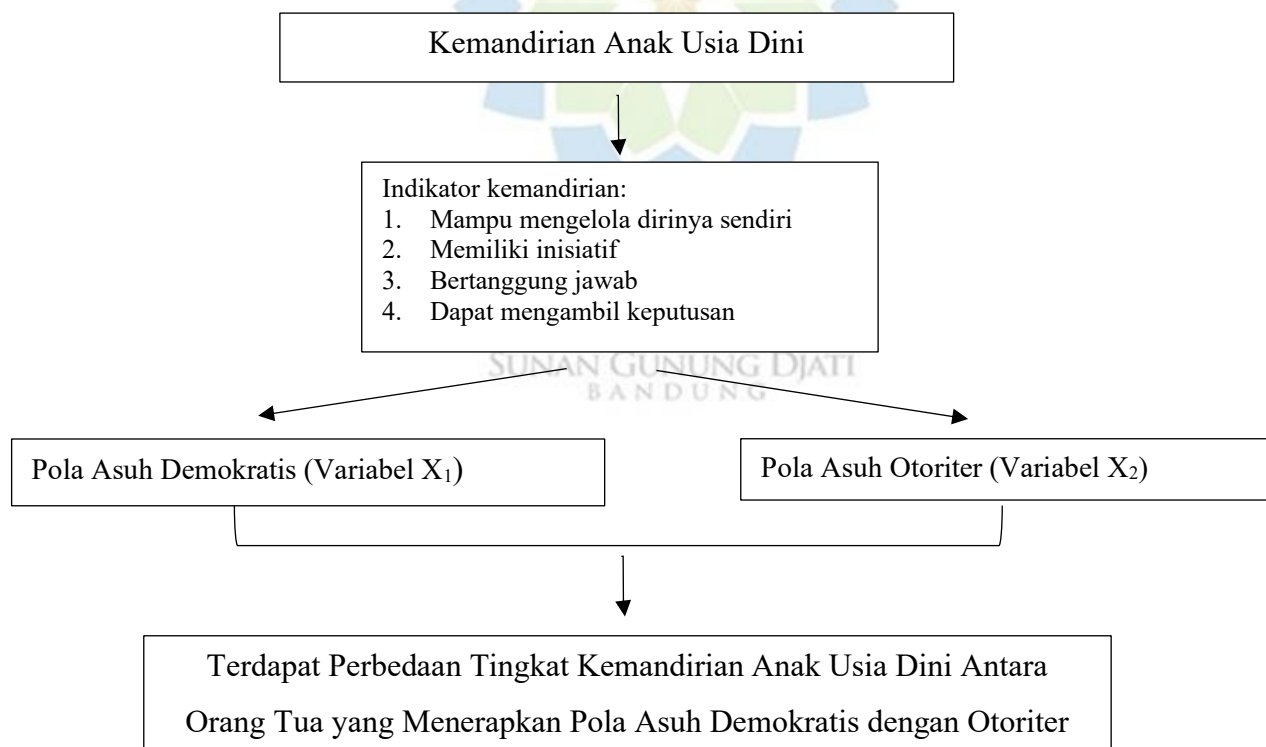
Kemandirian Anak Usia Dini

Indikator kemandirian:
1. Mampu mengelola dirinya sendiri
2. Memiliki inisiatif
3. Bertanggung jawab
4. Dapat mengambil keputusan

SUNAN GUNUNG DJATI
BANDUNG

Pola Asuh Demokratis (Variabel $X_1$)

Pola Asuh Otoriter (Variabel $X_2$)

Terdapat Perbedaan Tingkat Kemandirian Anak Usia Dini Antara Orang Tua yang Menerapkan Pola Asuh Demokratis dengan Otoriter